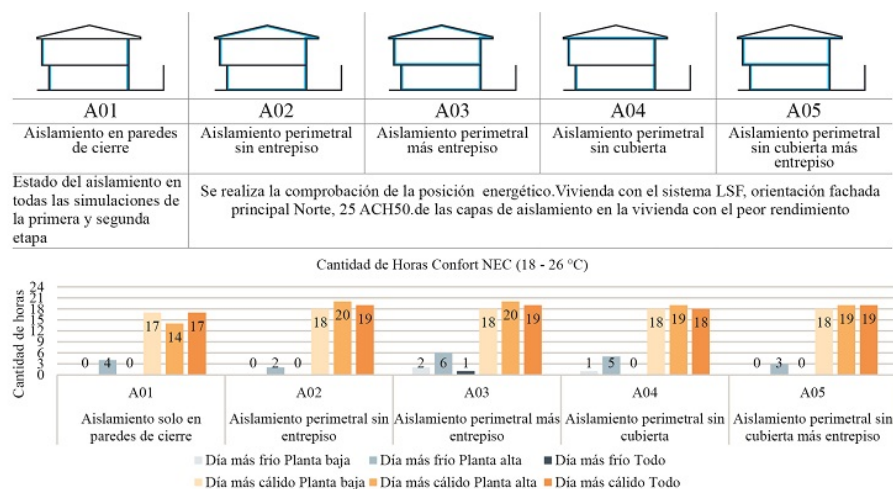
| A01 | A02 | A03 | A04 | A05 |
|---|---|---|---|---|
| Aislamiento en paredes de cierre | Aislamiento perimetral sin entrepiso | Aislamiento perimetral más entrepiso | Aislamiento perimetral sin cubierta | Aislamiento perimetral sin cubierta más entrepiso |

| Estado del aislamiento en todas las simulaciones de la primera y segunda etapa | Se realiza la comprobación de la posición energético.Vivienda con el sistema LSF, orientación fachada principal Norte, 25 ACH50.de las capas de aislamiento en la vivienda con el peor rendimiento |
|---|---|

Cantidad de Horas Confort NEC (18 - 26 °C)

Cantidad de horas

24
21
18
15
12
9
6
3
0

| | Día más frío Planta baja | Día más frío Planta alta | Día más frío Todo | Día más cálido Planta baja | Día más cálido Planta alta | Día más cálido Todo |
|---|---|---|---|---|---|---|
| A01 Aislamiento solo en paredes de cierre | 0 | 4 | 0 | 17 | 14 | 17 |
| A02 Aislamiento perimetral sin entrepiso | 0 | 2 | 0 | 18 | 20 | 19 |
| A03 Aislamiento perimetral más entrepiso | 2 | 6 | 1 | 18 | 20 | 19 |
| A04 Aislamiento perimetral sin cubierta | 1 | 5 | 0 | 18 | 19 | 18 |
| A05 Aislamiento perimetral sin cubierta más entrepiso | 0 | 3 | 0 | 18 | 19 | 19 |

Día más frío Planta baja   Día más frío Planta alta   Día más frío Todo
Día más cálido Planta baja   Día más cálido Planta alta   Día más cálido Todo